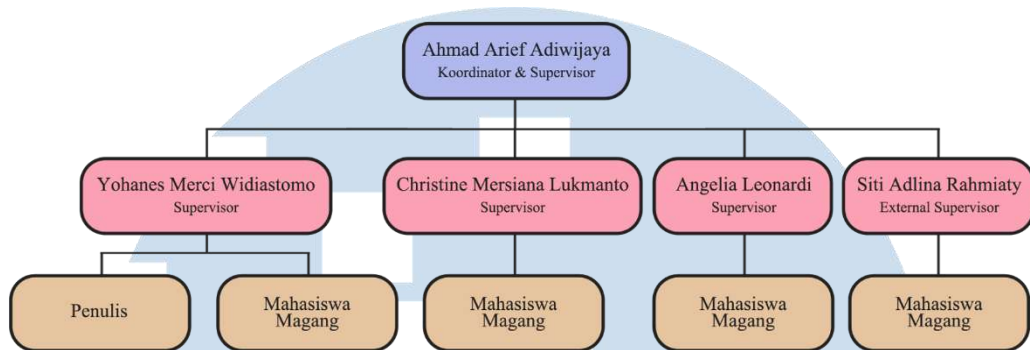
Ahmad Arief Adiwijaya
Koordinator & Supervisor

Yohanes Merci Widiastomo
Supervisor

Christine Mersiana Lukmanto
Supervisor

Angelia Leonardi
Supervisor

Siti Adlina Rahmiaty
External Supervisor

Penulis

Mahasiswa Magang

Mahasiswa Magang

Mahasiswa Magang

Mahasiswa Magang